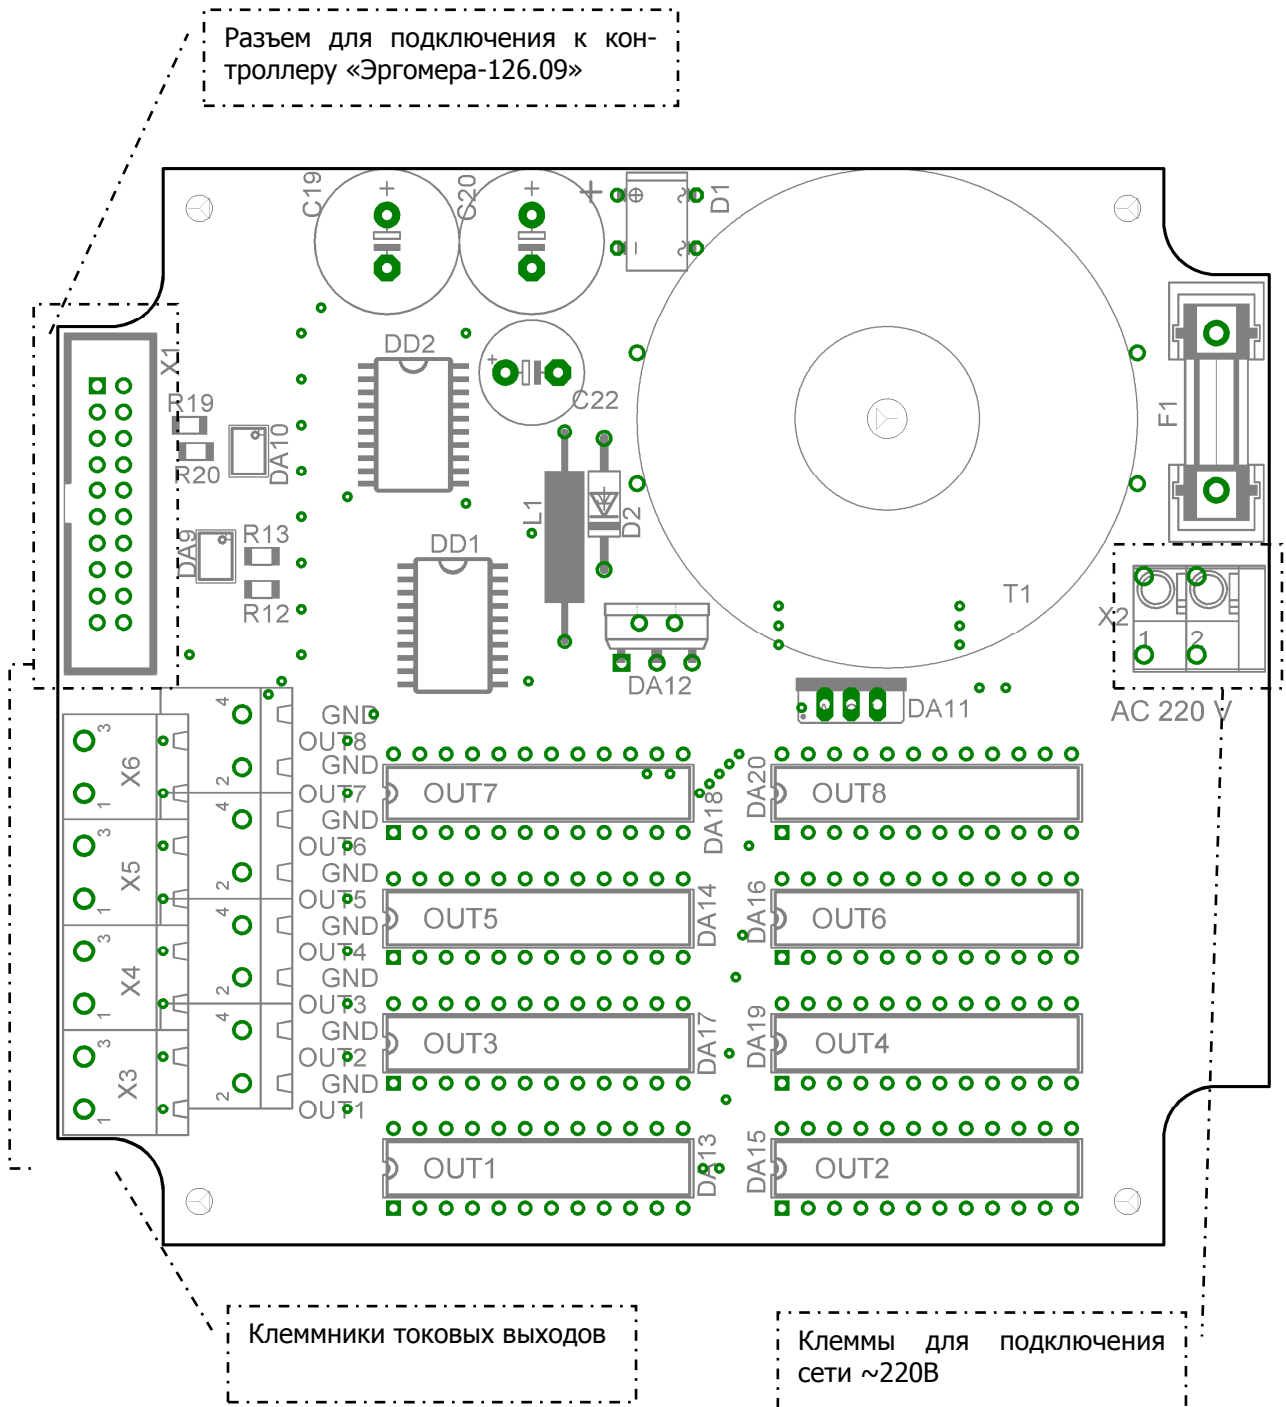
Разъем для подключения к контроллеру «Эргомера-126.09»

C19
C20
D1
X1
DD2
R19
R20
DA10
C22
F1
L1
D2
DD1
DA9
R13
R12
T1
X2
1
2
DA12
DA11
AC 220 V

GND
OUT8
GND
OUT7
GND
OUT6
GND
OUT5
GND
OUT4
GND
OUT3
GND
OUT2
GND
OUT1

X6
X5
X4
X3

OUT7
DA18
DA20
OUT8
OUT5
DA14
DA16
OUT6
OUT3
DA17
DA19
OUT4
OUT1
DA13
DA15
OUT2

Клеммники токовых выходов

Клеммы для подключения сети ~220В